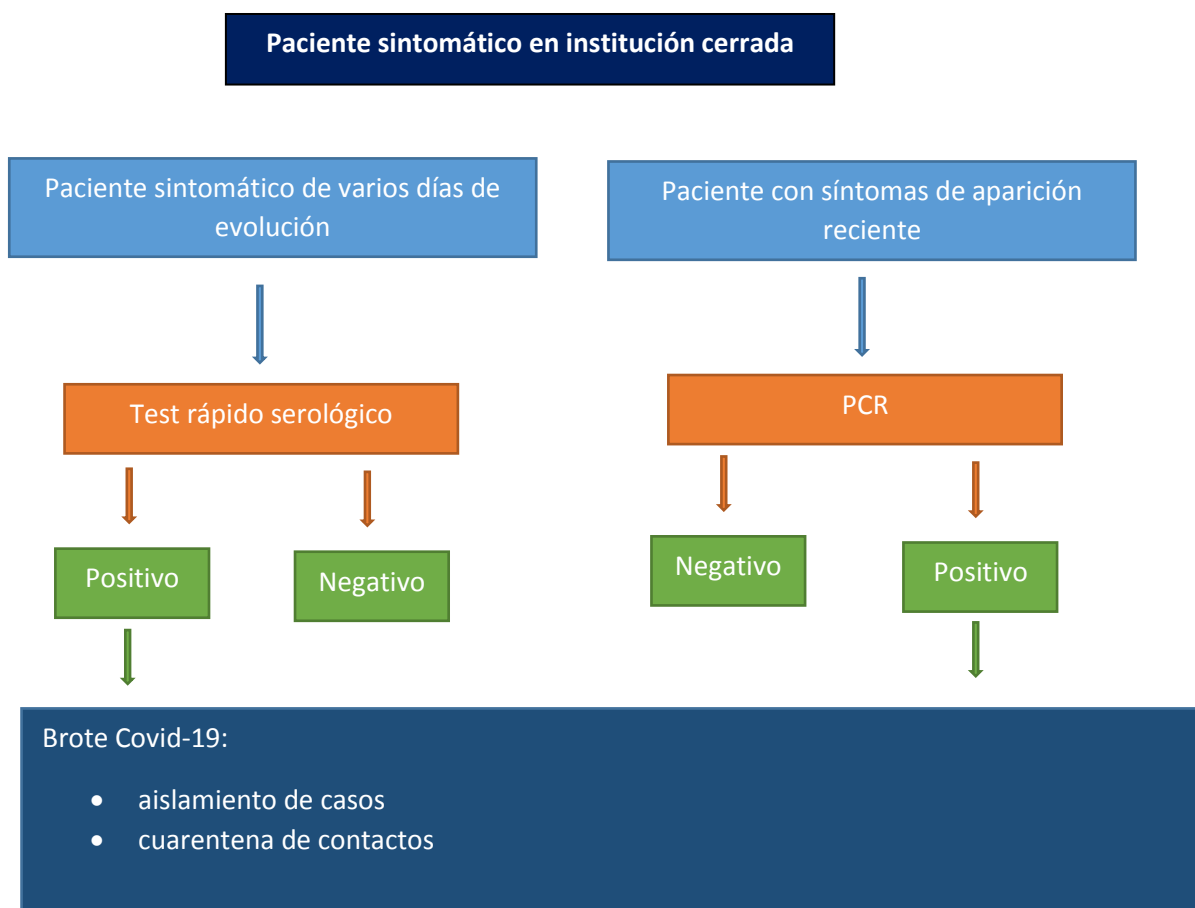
Paciente sintomático en institución cerrada

Paciente sintomático de varios días de evolución

Test rápido serológico

Positivo

Negativo

Paciente con síntomas de aparición reciente

PCR

Negativo

Positivo

Brote Covid-19:

- aislamiento de casos
- cuarentena de contactos